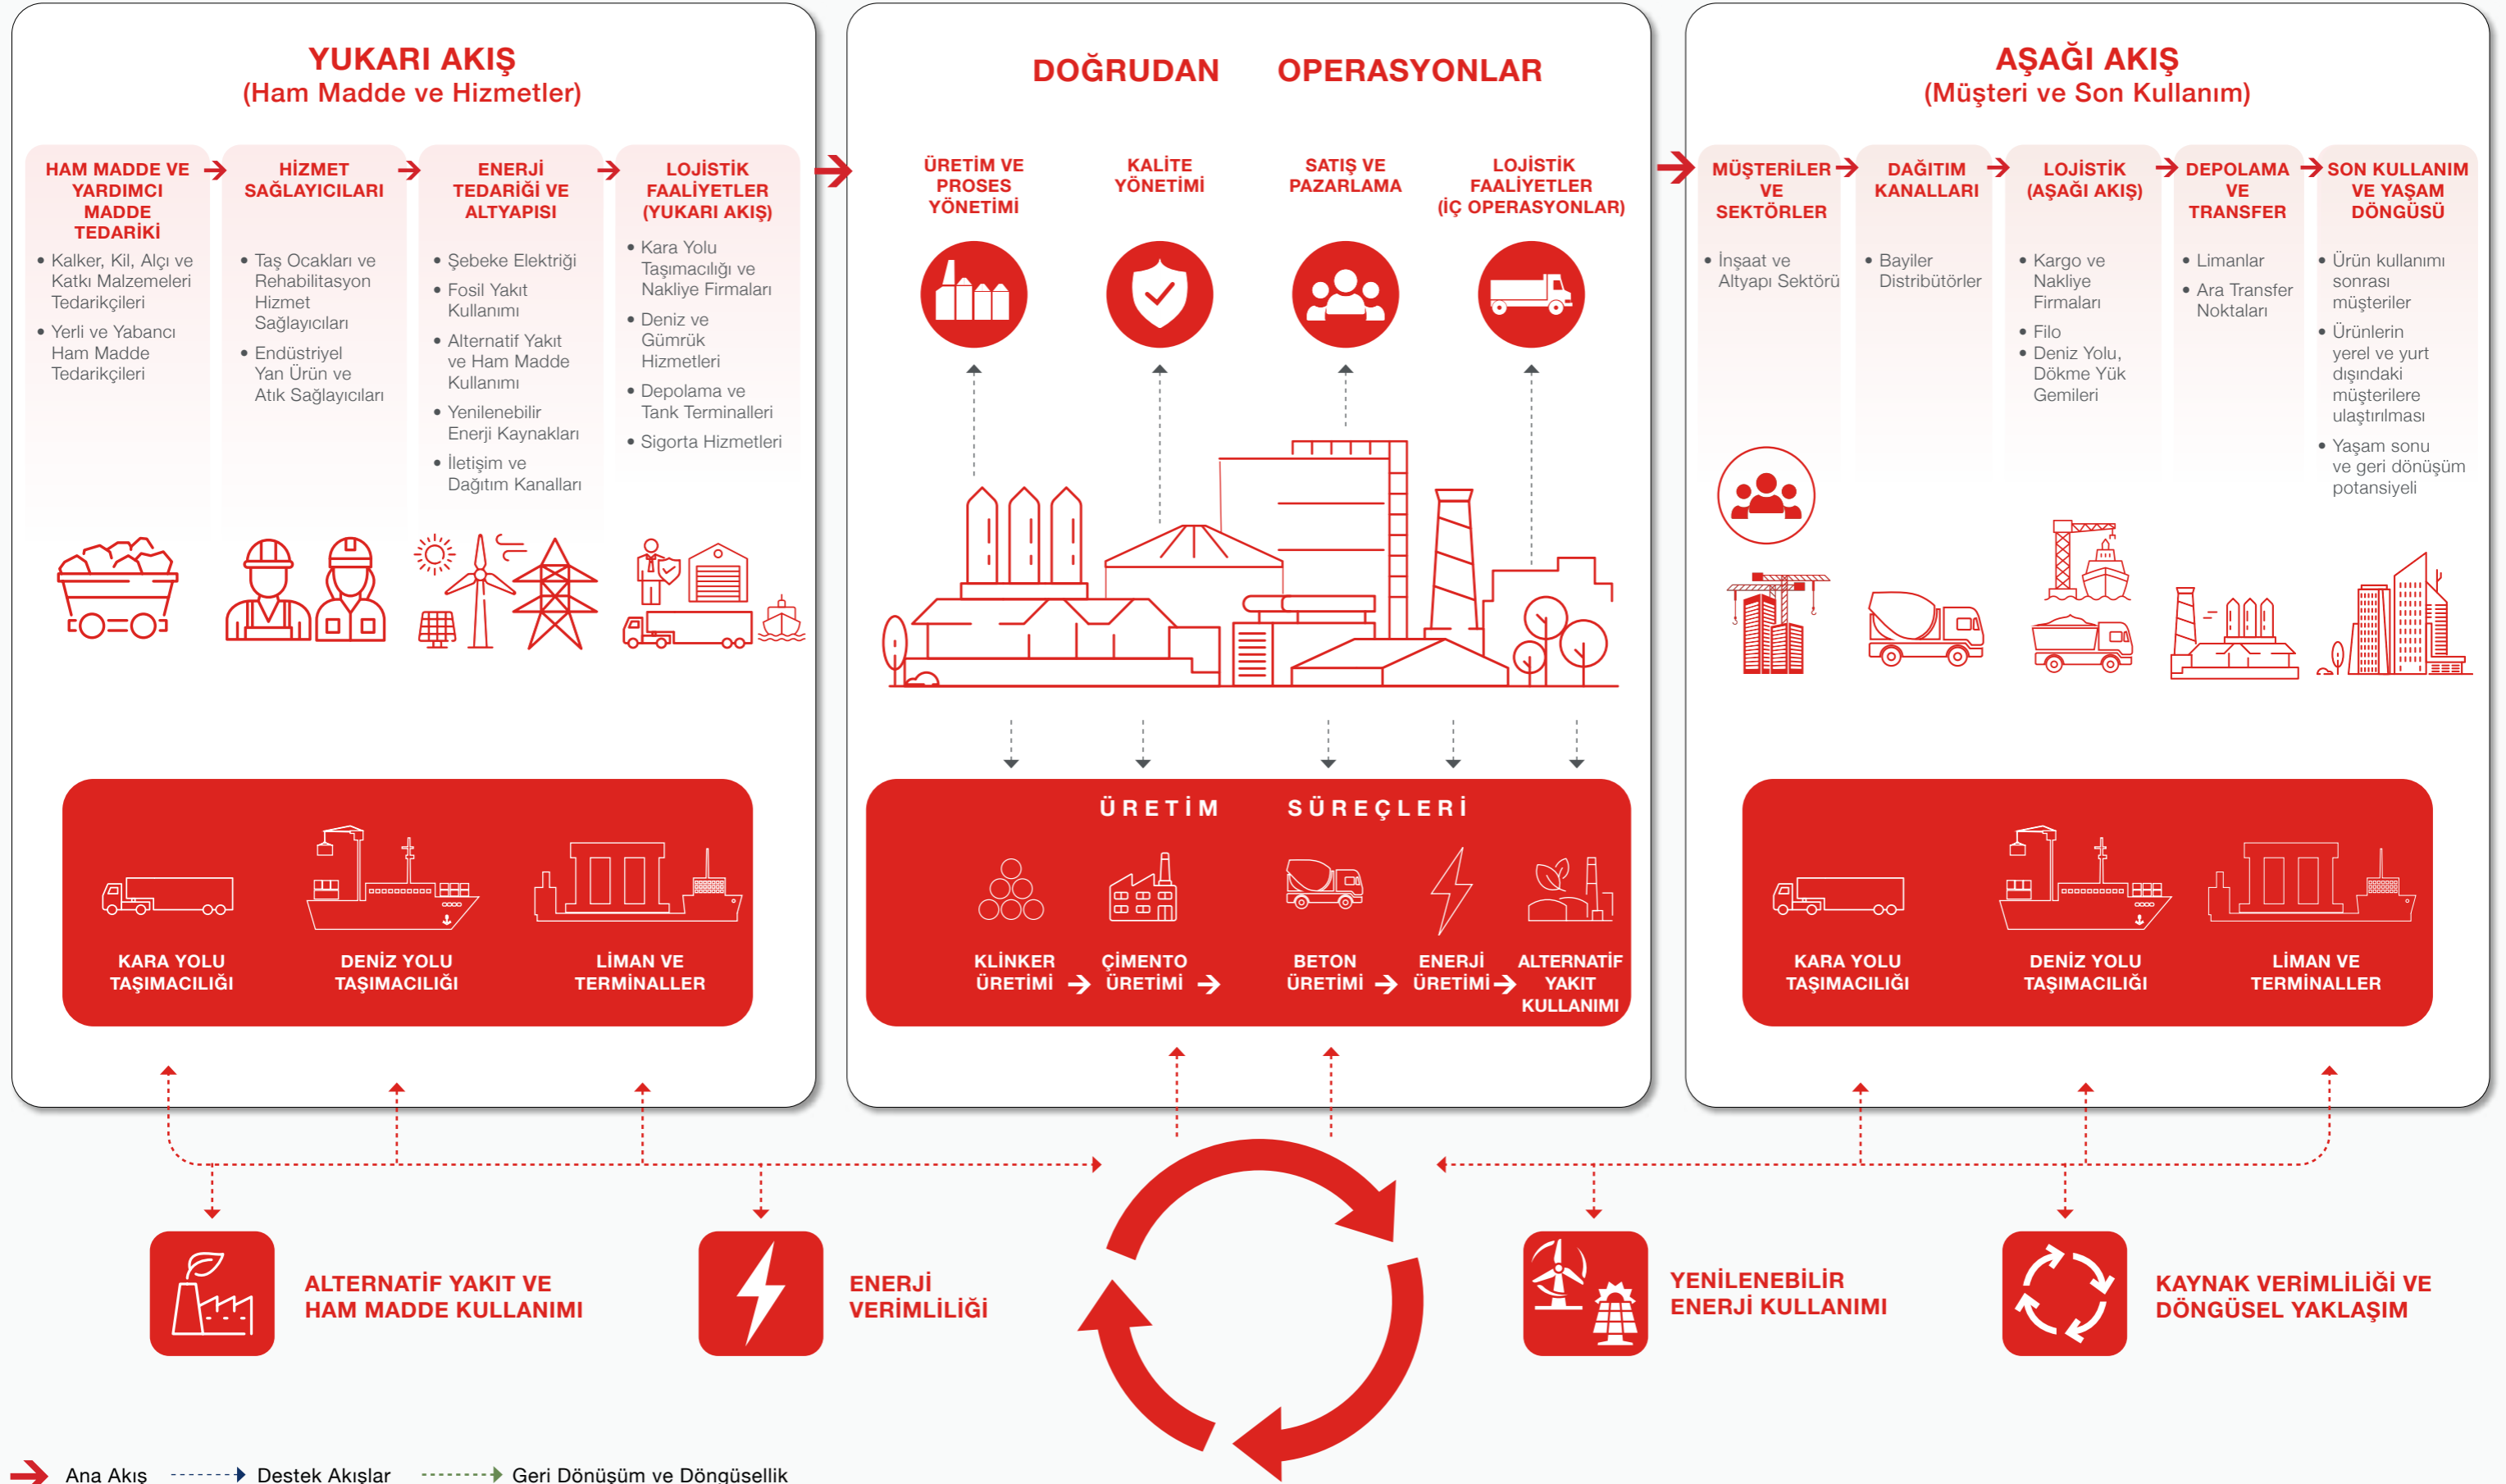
YUKARI AKIŞ
(Ham Madde ve Hizmetler)

HAM MADDE VE YARDIMCI MADDE TEDARİKİ
• Kalker, Kil, Alçı ve Katkı Malzemeleri Tedarikçileri
• Yerli ve Yabancı Ham Madde Tedarikçileri

HİZMET SAĞLAYICILARI
• Taş Ocakları ve Rehabilitasyon Hizmet Sağlayıcıları
• Endüstriyel Yan Ürün ve Atık Sağlayıcıları

ENERJİ TEDARİĞİ VE ALTYAPISI
• Şebeke Elektriği
• Fosil Yakıt Kullanımı
• Alternatif Yakıt ve Ham Madde Kullanımı
• Yenilenebilir Enerji Kaynakları
• İletişim ve Dağıtım Kanalları

LOJİSTİK FAALİYETLER (YUKARI AKIŞ)
• Kara Yolu Taşımacılığı ve Nakliye Firmaları
• Deniz ve Gümrük Hizmetleri
• Depolama ve Tank Terminalleri
• Sigorta Hizmetleri

KARA YOLU TAŞIMACILIĞI
DENİZ YOLU TAŞIMACILIĞI
LİMAN VE TERMİNALLER

DOĞRUDAN OPERASYONLAR

ÜRETİM VE PROSES YÖNETİMİ
KALİTE YÖNETİMİ
SATIŞ VE PAZARLAMA
LOJİSTİK FAALİYETLER (İÇ OPERASYONLAR)

ÜRETİM SÜREÇLERİ
KLİNKER ÜRETİMİ
ÇİMENTO ÜRETİMİ
BETON ÜRETİMİ
ENERJİ ÜRETİMİ
ALTERNATİF YAKIT KULLANIMI

AŞAĞI AKIŞ
(Müşteri ve Son Kullanım)

MÜŞTERİLER VE SEKTÖRLER
• İnşaat ve Altyapı Sektörü

DAĞITIM KANALLARI
• Bayiler Distribütörler

LOJİSTİK (AŞAĞI AKIŞ)
• Kargo ve Nakliye Firmaları
• Filo
• Deniz Yolu, Dökme Yük Gemileri

DEPOLAMA VE TRANSFER
• Limanlar
• Ara Transfer Noktaları

SON KULLANIM VE YAŞAM DÖNGÜSÜ
• Ürün kullanımı sonrası müşteriler
• Ürünlerin yerel ve yurt dışındaki müşterilere ulaştırılması
• Yaşam sonu ve geri dönüşüm potansiyeli

KARA YOLU TAŞIMACILIĞI
DENİZ YOLU TAŞIMACILIĞI
LİMAN VE TERMİNALLER

ALTERNATİF YAKIT VE HAM MADDE KULLANIMI
ENERJİ VERİMLİLİĞİ
YENİLENEBİLİR ENERJİ KULLANIMI
KAYNAK VERİMLİLİĞİ VE DÖNGÜSEL YAKLAŞIM

Ana Akış
Destek Akışlar
Geri Dönüşüm ve Döngüsellik